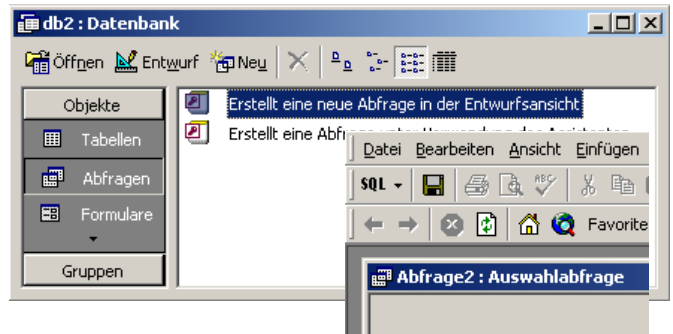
db2 : Datenbank

Öffnen Entwurf Neu

Objekte

Tabellen

Abfragen

Formulare

Gruppen

Erstellt eine neue Abfrage in der Entwurfsansicht

Erstellt eine Abf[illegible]

Datei Bearbeiten Ansicht Einfügen

SQL

Favorite

Abfrage2 : Auswahlabfrage